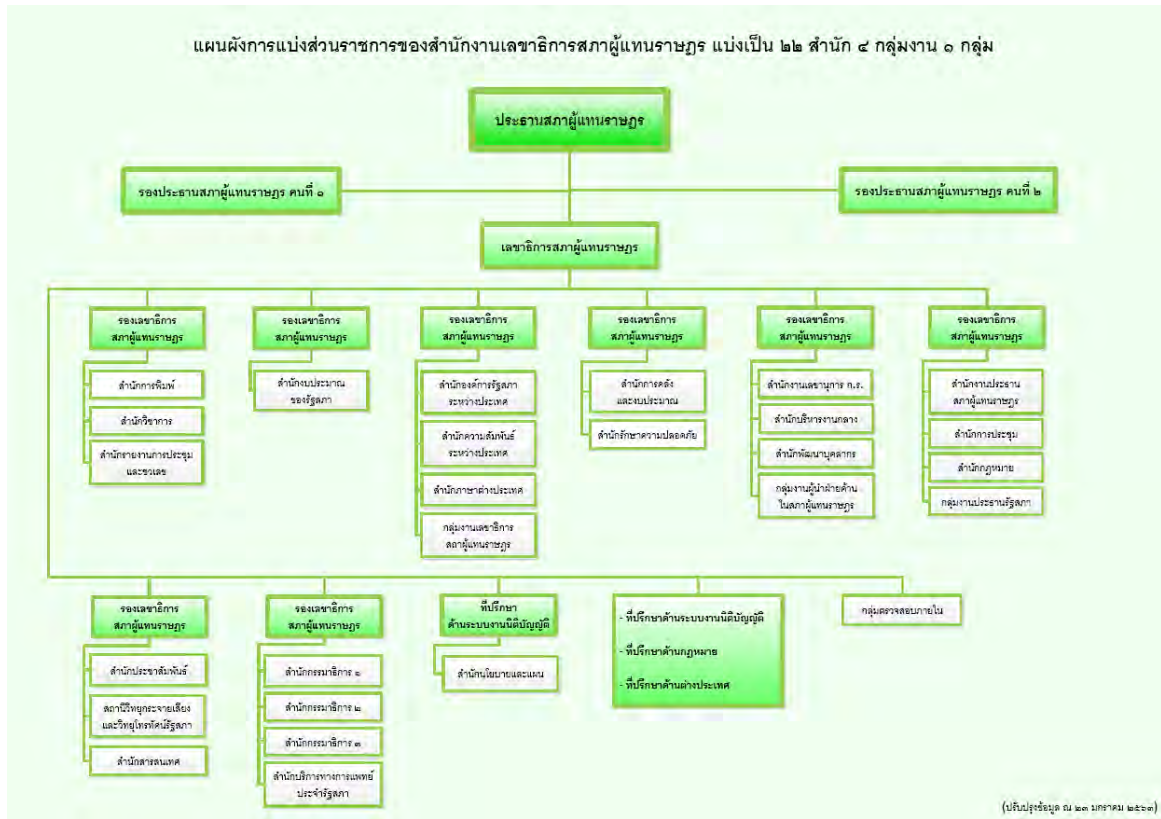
แผนผังการแบ่งส่วนราชการของสำนักงานเลขาธิการสภาผู้แทนราษฎร แบ่งเป็น ๒๒ สำนัก ๔ กลุ่มงาน ๑ กลุ่ม

ประธานสภาผู้แทนราษฎร

รองประธานสภาผู้แทนราษฎร คนที่ ๑

รองประธานสภาผู้แทนราษฎร คนที่ ๒

เลขาธิการสภาผู้แทนราษฎร

รองเลขาธิการสภาผู้แทนราษฎร

สำนักการพิมพ์

สำนักวิชาการ

สำนักรายงานการประชุมและชวเลข

รองเลขาธิการสภาผู้แทนราษฎร

สำนักงบประมาณของรัฐสภา

รองเลขาธิการสภาผู้แทนราษฎร

สำนักองค์การรัฐสภาระหว่างประเทศ

สำนักความสัมพันธ์ระหว่างประเทศ

สำนักภาษาต่างประเทศ

กลุ่มงานเลขาธิการสภาผู้แทนราษฎร

รองเลขาธิการสภาผู้แทนราษฎร

สำนักการคลังและงบประมาณ

สำนักรักษาความปลอดภัย

รองเลขาธิการสภาผู้แทนราษฎร

สำนักงานเลขานุการ ก.ร.

สำนักบริหารงานกลาง

สำนักพัฒนาบุคลากร

กลุ่มงานผู้นำฝ่ายค้านในสภาผู้แทนราษฎร

รองเลขาธิการสภาผู้แทนราษฎร

สำนักงานประธานสภาผู้แทนราษฎร

สำนักการประชุม

สำนักกฎหมาย

กลุ่มงานประธานรัฐสภา

รองเลขาธิการสภาผู้แทนราษฎร

สำนักประชาสัมพันธ์

สถานีวิทยุกระจายเสียงและวิทยุโทรทัศน์รัฐสภา

สำนักสารสนเทศ

รองเลขาธิการสภาผู้แทนราษฎร

สำนักกรรมาธิการ ๑

สำนักกรรมาธิการ ๒

สำนักกรรมาธิการ ๓

สำนักบริการทางการแพทย์ประจำรัฐสภา

ที่ปรึกษาด้านระบบงานนิติบัญญัติ

สำนักนโยบายและแผน

- ที่ปรึกษาด้านระบบงานนิติบัญญัติ

- ที่ปรึกษาด้านกฎหมาย

- ที่ปรึกษาด้านต่างประเทศ

กลุ่มตรวจสอบภายใน

(ปรับปรุงข้อมูล ณ ๒๓ มกราคม ๒๕๖๓)